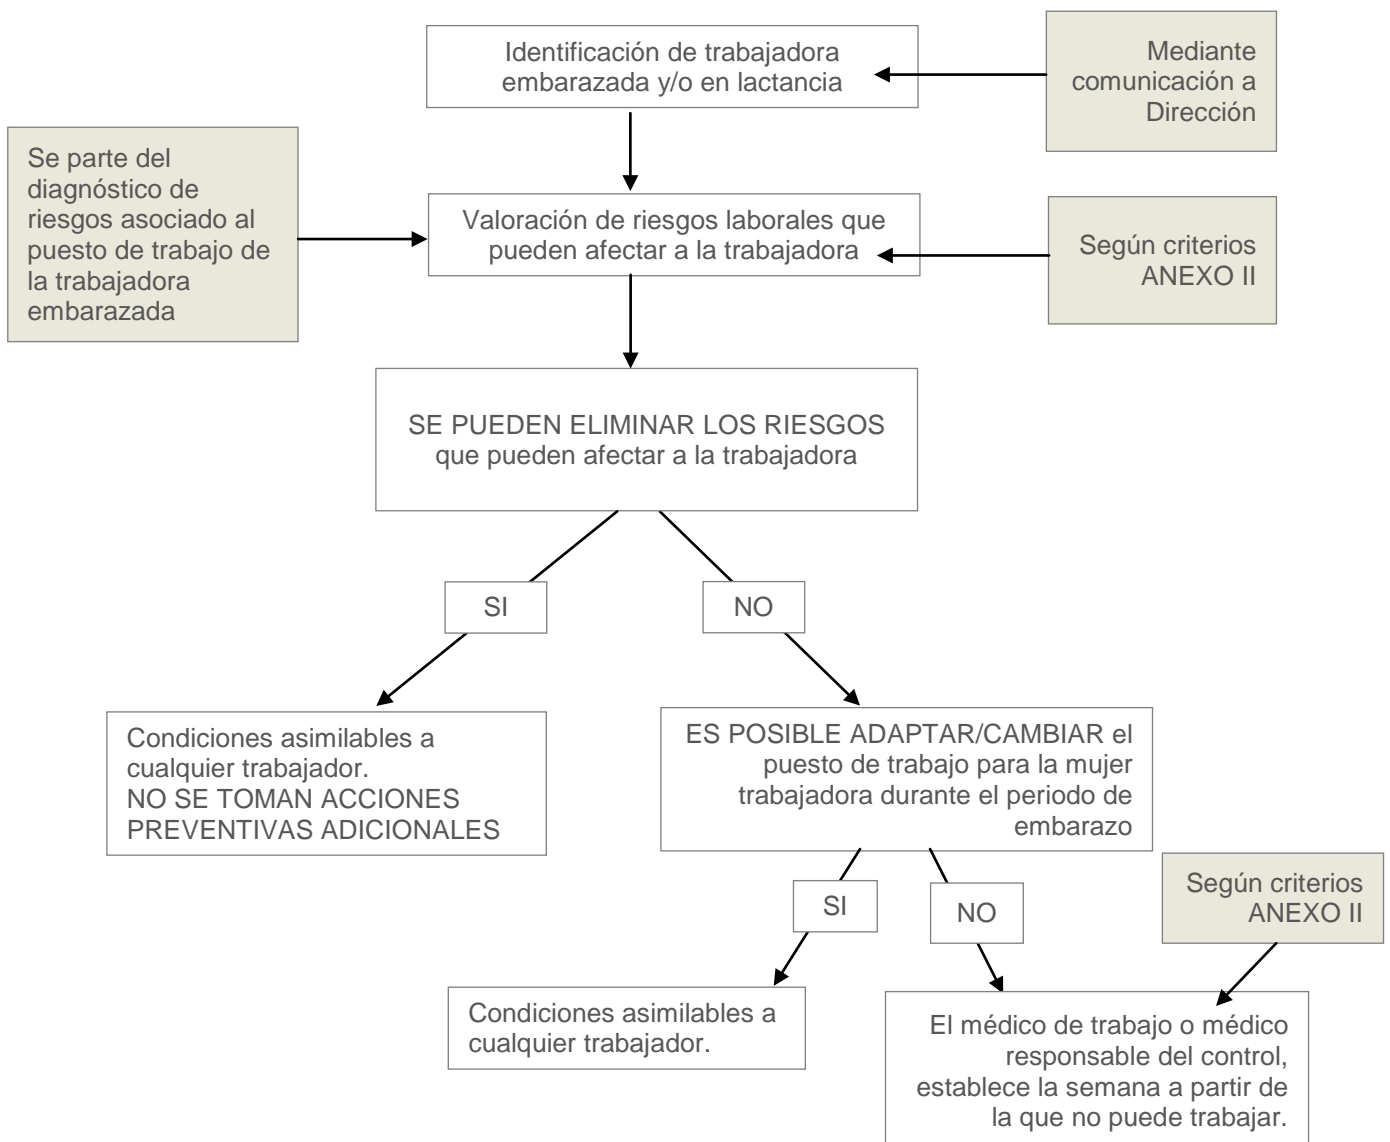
Identificación de trabajadora embarazada y/o en lactancia

Mediante comunicación a Dirección

Se parte del diagnóstico de riesgos asociado al puesto de trabajo de la trabajadora embarazada

Valoración de riesgos laborales que pueden afectar a la trabajadora

Según criterios ANEXO II

SE PUEDEN ELIMINAR LOS RIESGOS que pueden afectar a la trabajadora

SI

NO

Condiciones asimilables a cualquier trabajador.
NO SE TOMAN ACCIONES PREVENTIVAS ADICIONALES

ES POSIBLE ADAPTAR/CAMBIAR el puesto de trabajo para la mujer trabajadora durante el periodo de embarazo

Según criterios ANEXO II

SI

NO

Condiciones asimilables a cualquier trabajador.

El médico de trabajo o médico responsable del control, establece la semana a partir de la que no puede trabajar.